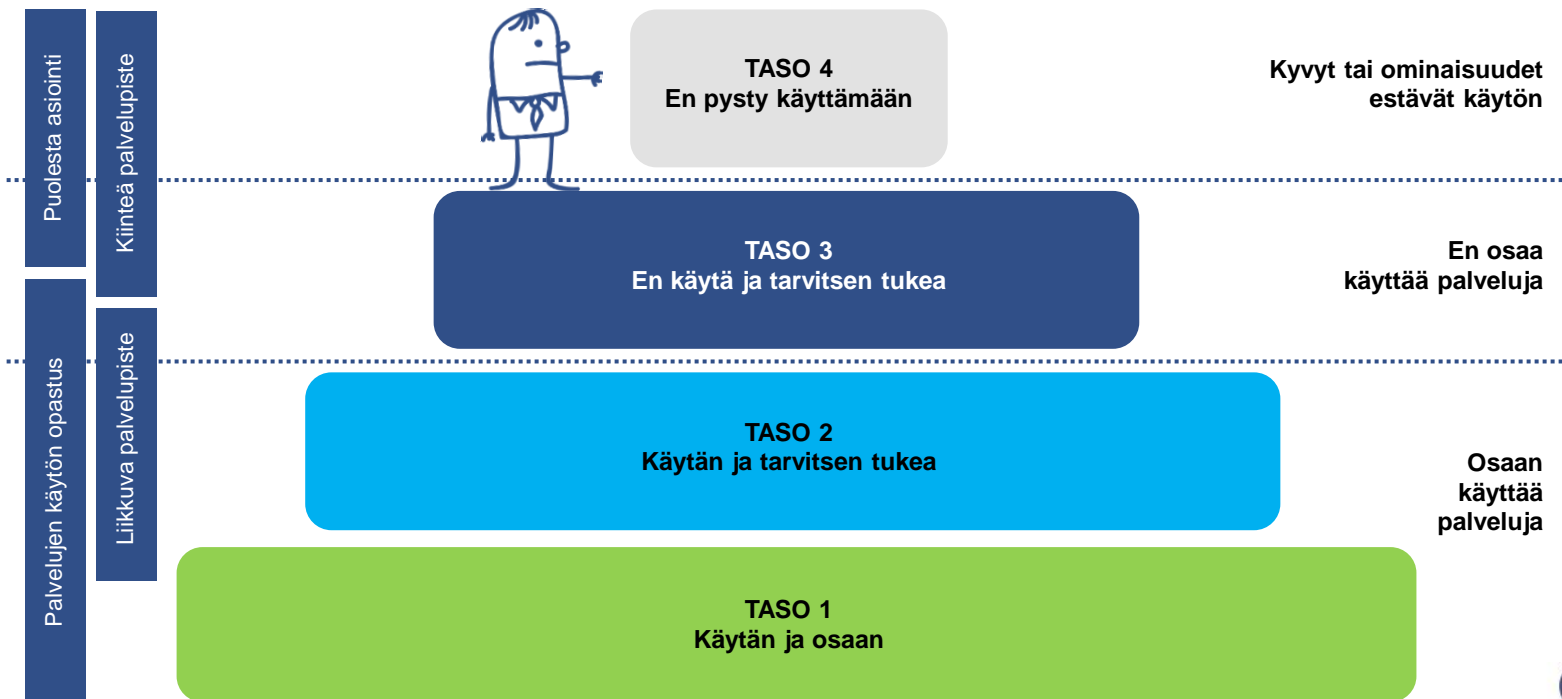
Puolesta asiointi

Kiinteä palvelupiste

Palvelujen käytön opastus

Liikkuva palvelupiste

TASO 4
En pysty käyttämään

Kyvyt tai ominaisuudet estävät käytön

TASO 3
En käytä ja tarvitsen tukea

En osaa käyttää palveluja

TASO 2
Käytän ja tarvitsen tukea

Osaan käyttää palveluja

TASO 1
Käytän ja osaan